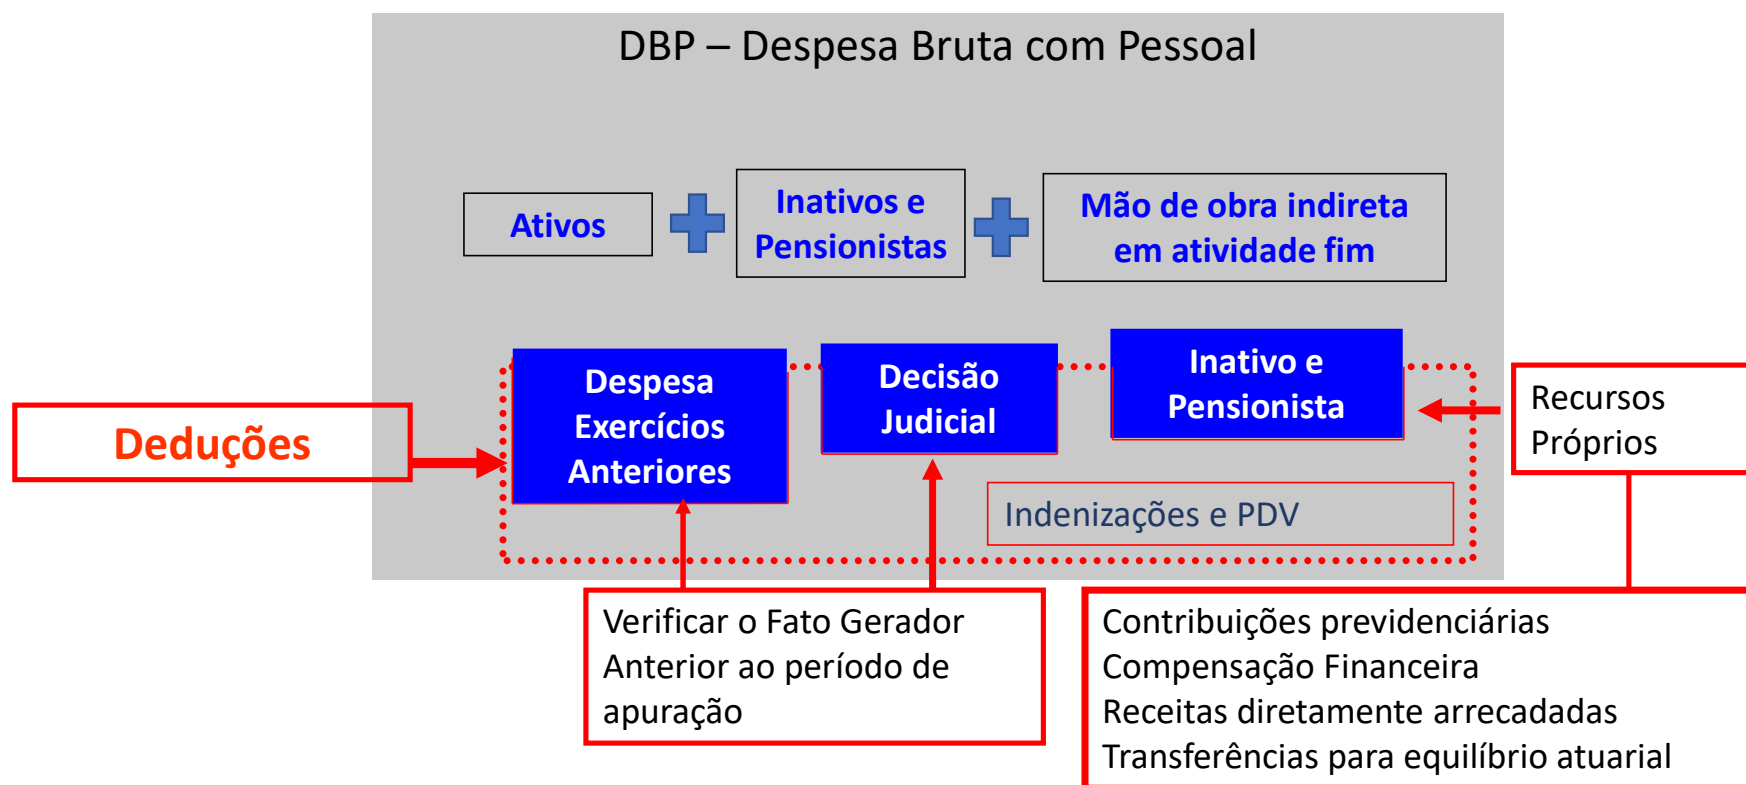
DBP – Despesa Bruta com Pessoal

Ativos

Inativos e Pensionistas

Mão de obra indireta em atividade fim

Deduções

Despesa Exercícios Anteriores

Decisão Judicial

Inativo e Pensionista

Recursos Próprios

Indenizações e PDV

Verificar o Fato Gerador Anterior ao período de apuração

Contribuições previdenciárias
Compensação Financeira
Receitas diretamente arrecadadas
Transferências para equilíbrio atuarial